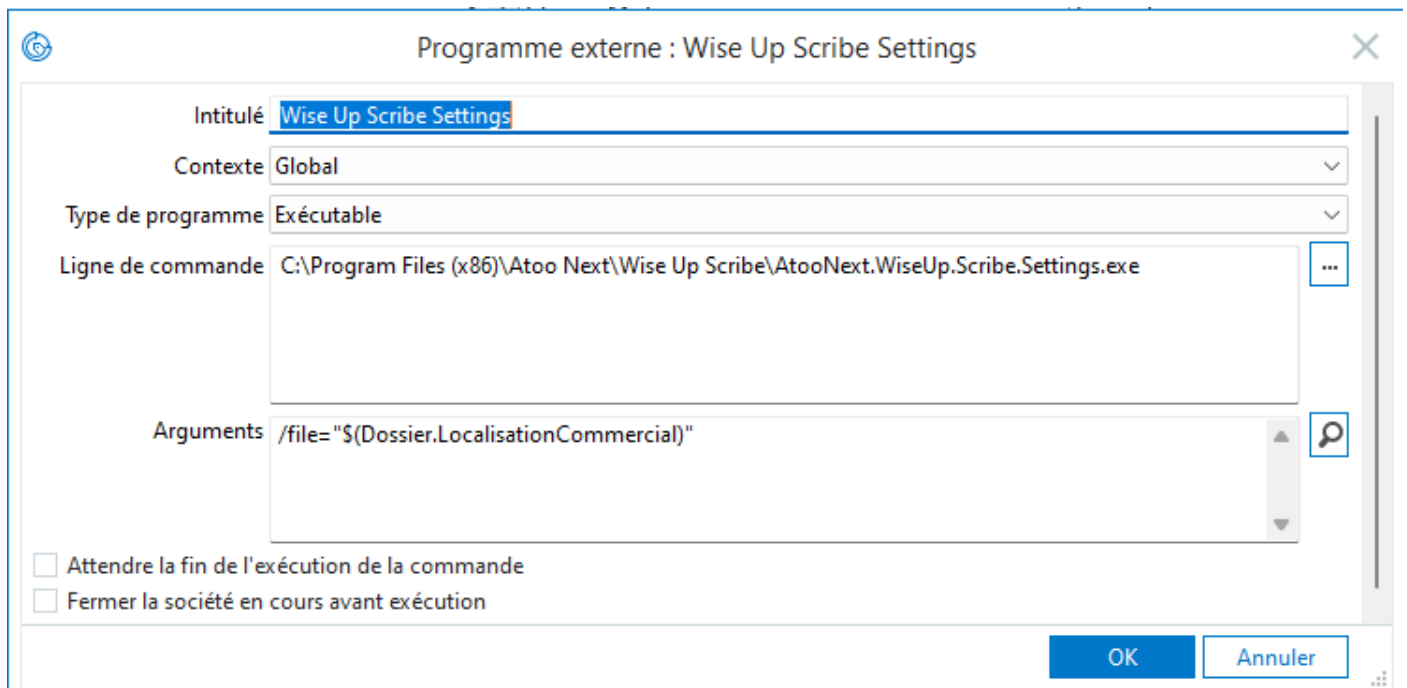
Programme externe : Wise Up Scribe Settings

Intitulé Wise Up Scribe Settings

Contexte Global

Type de programme Exécutable

Ligne de commande C:\Program Files (x86)\Atoo Next\Wise Up Scribe\AtooNext.WiseUp.Scribe.Settings.exe

...

Arguments /file="$(Dossier.LocalisationCommercial)"

Attendre la fin de l'exécution de la commande

Fermer la société en cours avant exécution

OK

Annuler